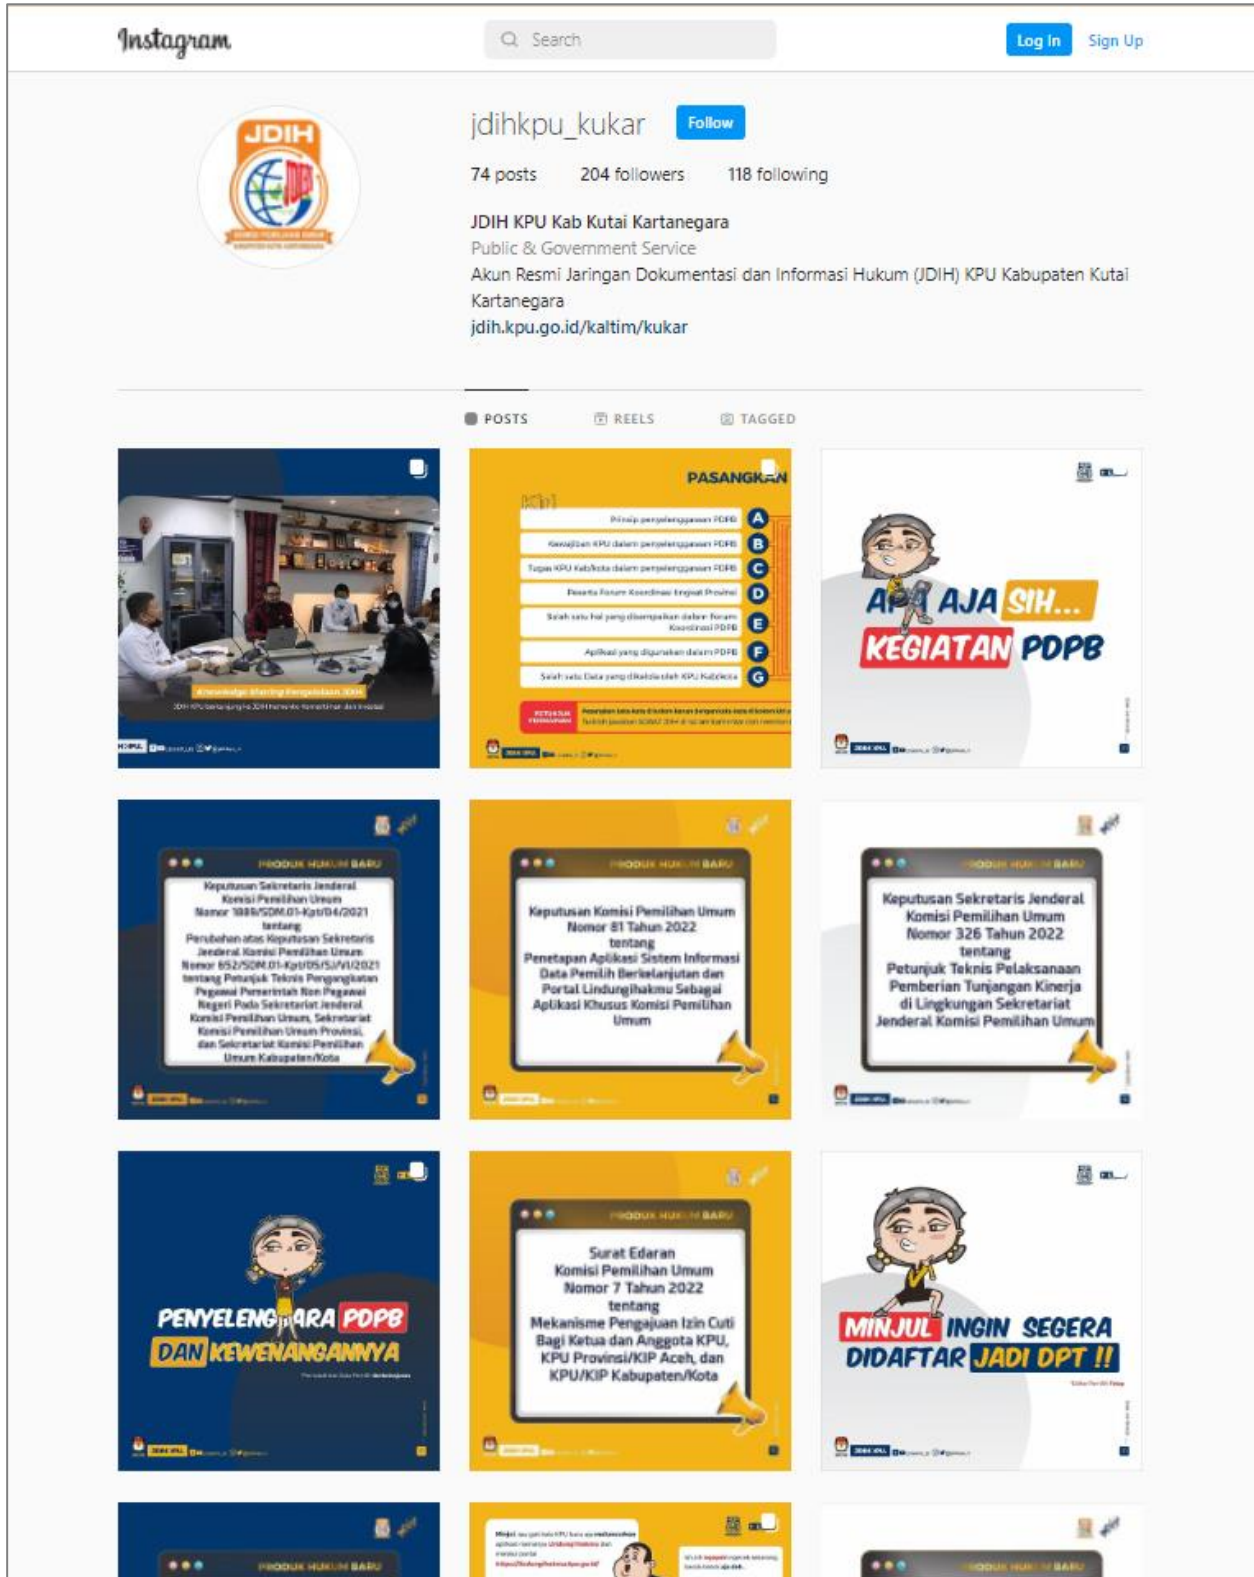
Instagram

Search

Log In Sign Up

JDIH

jdihkpu_kukar Follow

74 posts 204 followers 118 following

JDIH KPU Kab Kutai Kartanegara
Public & Government Service
Akun Resmi Jaringan Dokumentasi dan Informasi Hukum (JDIH) KPU Kabupaten Kutai Kartanegara
jdih.kpu.go.id/kaltim/kukar

POSTS REELS TAGGED

PASANGKAN

A B C D E F G

APA AJA SIH... KEGIATAN PDPB

PRODUK HUKUM BARU
Keputusan Sekretaris Jenderal Komisi Pemilihan Umum Nomor 1888/SDM.01-Kpt/04/2021 tentang Perubahan atas Keputusan Sekretaris Jenderal Komisi Pemilihan Umum Nomor 652/SDM.01-Kpt/05/SJ/VI/2021 tentang Petunjuk Teknis Pengangkatan Pegawai Pemerintah Non Pegawai Negeri Pada Sekretariat Jenderal Komisi Pemilihan Umum, Sekretariat Komisi Pemilihan Umum Provinsi, dan Sekretariat Komisi Pemilihan Umum Kabupaten/Kota

PRODUK HUKUM BARU
Keputusan Komisi Pemilihan Umum Nomor 81 Tahun 2022 tentang Penetapan Aplikasi Sistem Informasi Data Pemilih Berkelanjutan dan Portal Lindungihakmu Sebagai Aplikasi Khusus Komisi Pemilihan Umum

PRODUK HUKUM BARU
Keputusan Sekretaris Jenderal Komisi Pemilihan Umum Nomor 326 Tahun 2022 tentang Petunjuk Teknis Pelaksanaan Pemberian Tunjangan Kinerja di Lingkungan Sekretariat Jenderal Komisi Pemilihan Umum

PENYELENGGARA PDPB DAN KEWENANGANNYA

PRODUK HUKUM BARU
Surat Edaran Komisi Pemilihan Umum Nomor 7 Tahun 2022 tentang Mekanisme Pengajuan Izin Cuti Bagi Ketua dan Anggota KPU, KPU Provinsi/KIP Aceh, dan KPU/KIP Kabupaten/Kota

MINJUL INGIN SEGERA DIDAFTAR JADI DPT !!

PRODUK HUKUM BARU

PRODUK HUKUM BARU